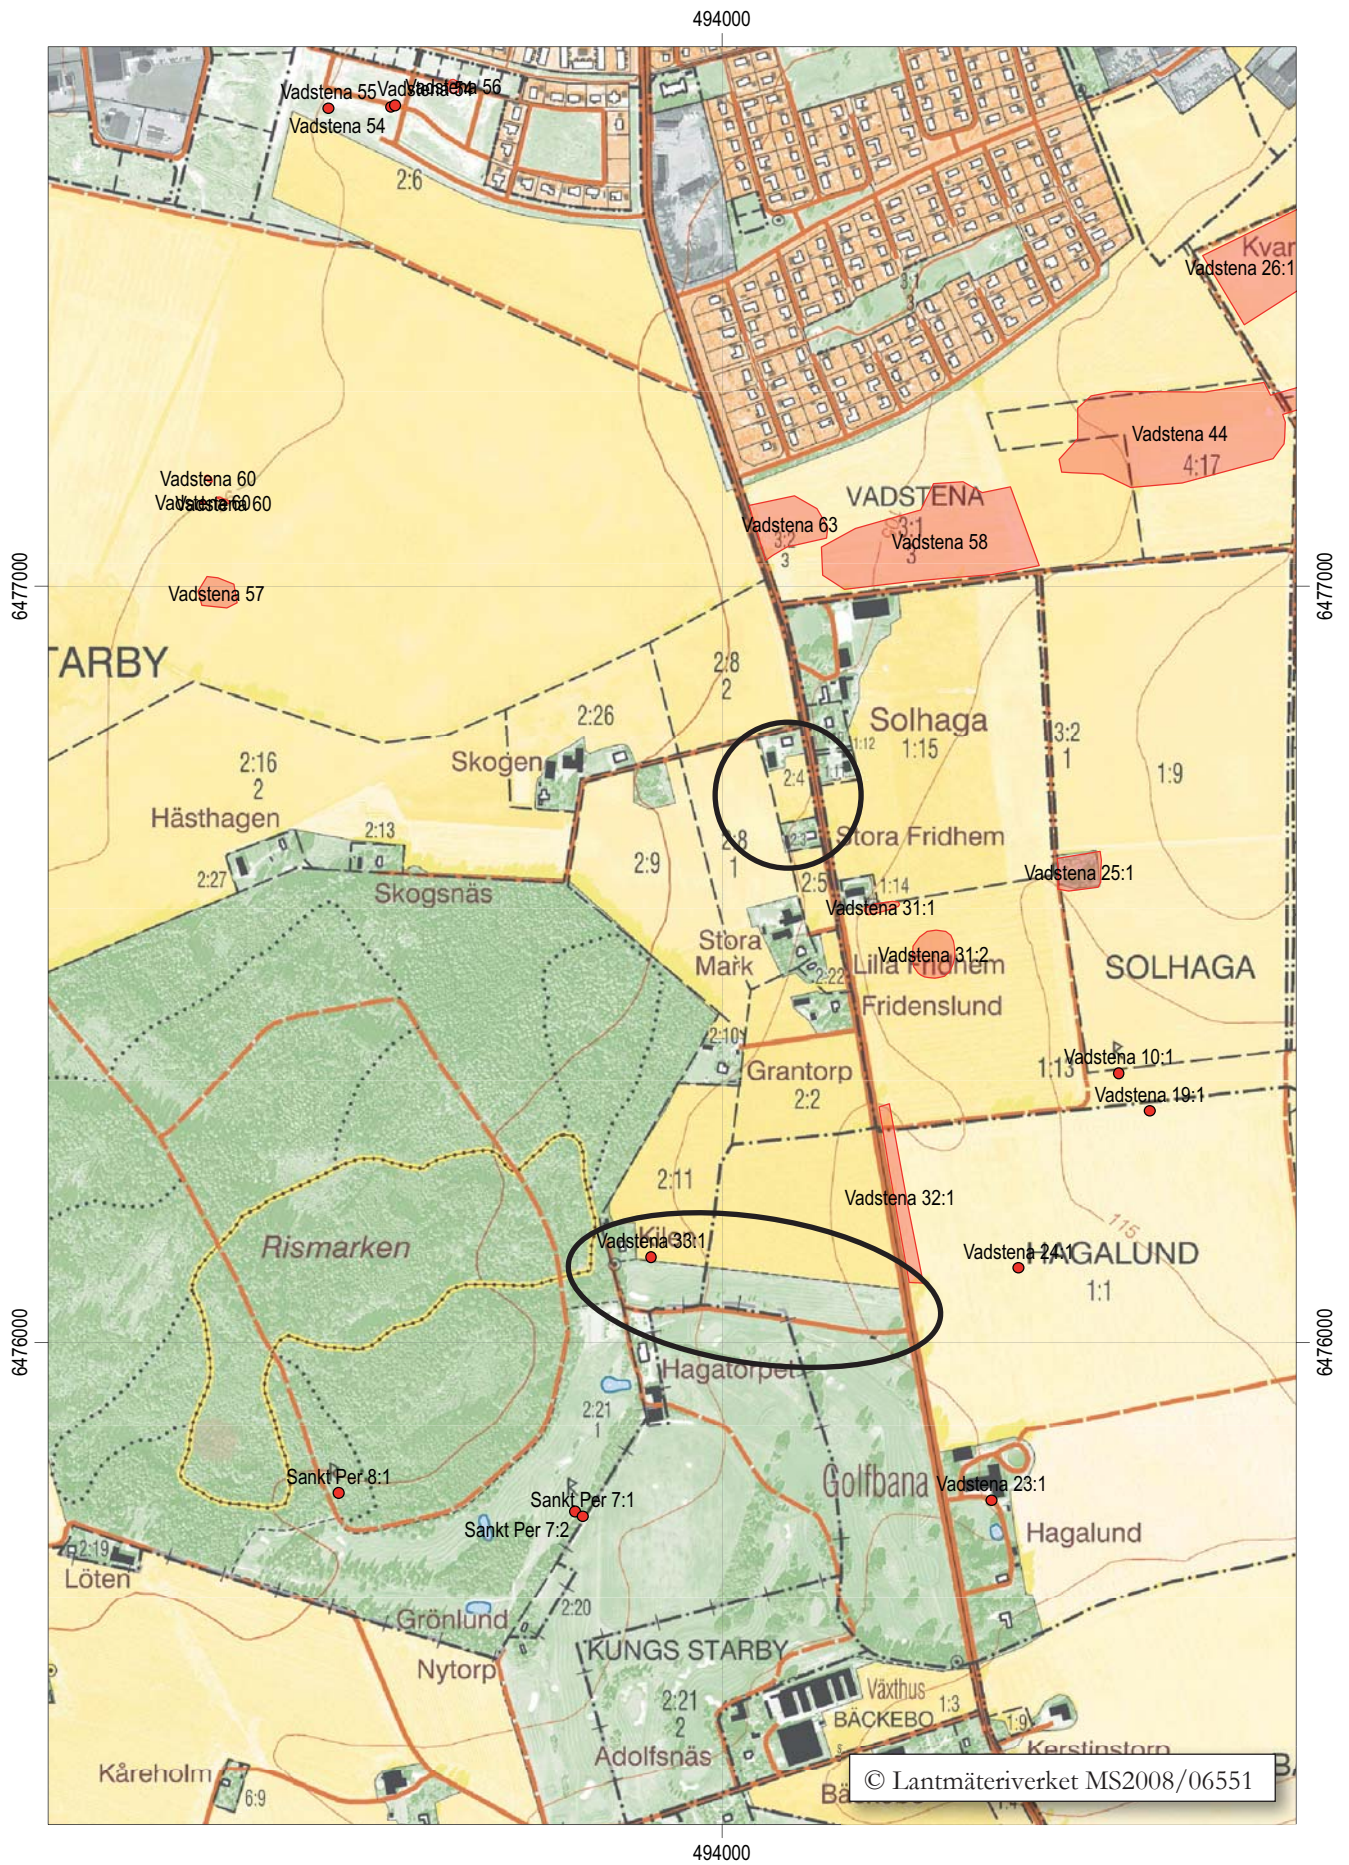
494000

Vadstena 55 Vadstena 56
Vadstena 54
2:6
Kvar
Vadstena 26:1
3:1
Vadstena 44
4:17
Vadstena 60
Vadstena 60
VADSTENA
Vadstena 63
3:2
3
3:1
Vadstena 58
3
6477000
Vadstena 57
6477000
ARBY
2:8
2
2:26
Solhaga
1:12
1:15
3:2
1
1:9
2:16
2
Skogen
2:4
Hästhagen
2:13
2:8
1
Stora Fridhem
2:27
2:9
2:5
1:14
Vadstena 25:1
Skogsnäs
Vadstena 31:1
Stora Mark
Vadstena 31:2
Lilla Fridhem
SOLHAGA
2:22
Fridenslund
2:10
Grantorp
2:2
1:13
Vadstena 10:1
Vadstena 19:1
2:11
Vadstena 32:1
115
Rismarken
Vadstena 33:1
Kilen
Vadstena 24:1
HAGALUND
1:1
6476000
6476000
Hagatorpet
2:21
1
Sankt Per 8:1
Golfbana
Vadstena 23:1
Sankt Per 7:1
Sankt Per 7:2
Hagalund
2:19
Löten
Grönlund
2:20
KUNGS STARBY
Nytorp
Växthus
2:21
2
1:3
BÄCKEBO
1:9
Adolfsnäs
Kerstinstorp
Kåreholm
6:9
Bä
© Lantmäteriverket MS2008/06551
494000